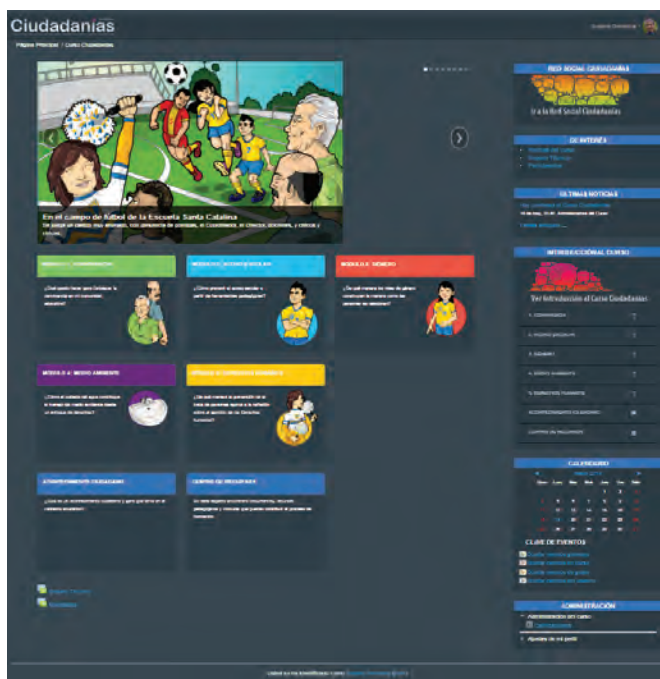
Ciudadanías

Página Principal / Curso Ciudadanías

En el campo de fútbol de la Escuela Santa Catalina

RED SOCIAL CIUDADANÍAS

Ir a la Red Social Ciudadanías

DE INTERÉS

ÚLTIMAS NOTICIAS

INTRODUCCIÓN AL CURSO

Ver Introducción al Curso Ciudadanías

MÓDULO 1: CONVIVENCIA

MÓDULO 2: ACOSO ESCOLAR

MÓDULO 3: GÉNERO

MÓDULO 4: MEDIO AMBIENTE

MÓDULO 5: DERECHOS HUMANOS

ACONTECIMIENTOS CIUDADANOS

CENTRO DE RECURSOS

CALENDARIO

| Dom | Lun | Mar | Mié | Jue | Vie | Sáb |
|---|---|---|---|---|---|---|
| | | | | 1 | 2 | 3 |
| 4 | 5 | 6 | 7 | 8 | 9 | 10 |
| 11 | 12 | 13 | 14 | 15 | 16 | 17 |
| 18 | 19 | 20 | 21 | 22 | 23 | 24 |
| 25 | 26 | 27 | 28 | 29 | 30 | |

CLAVE DE EVENTOS

ADMINISTRACIÓN

Administración del curso

Ajustes de mi perfil